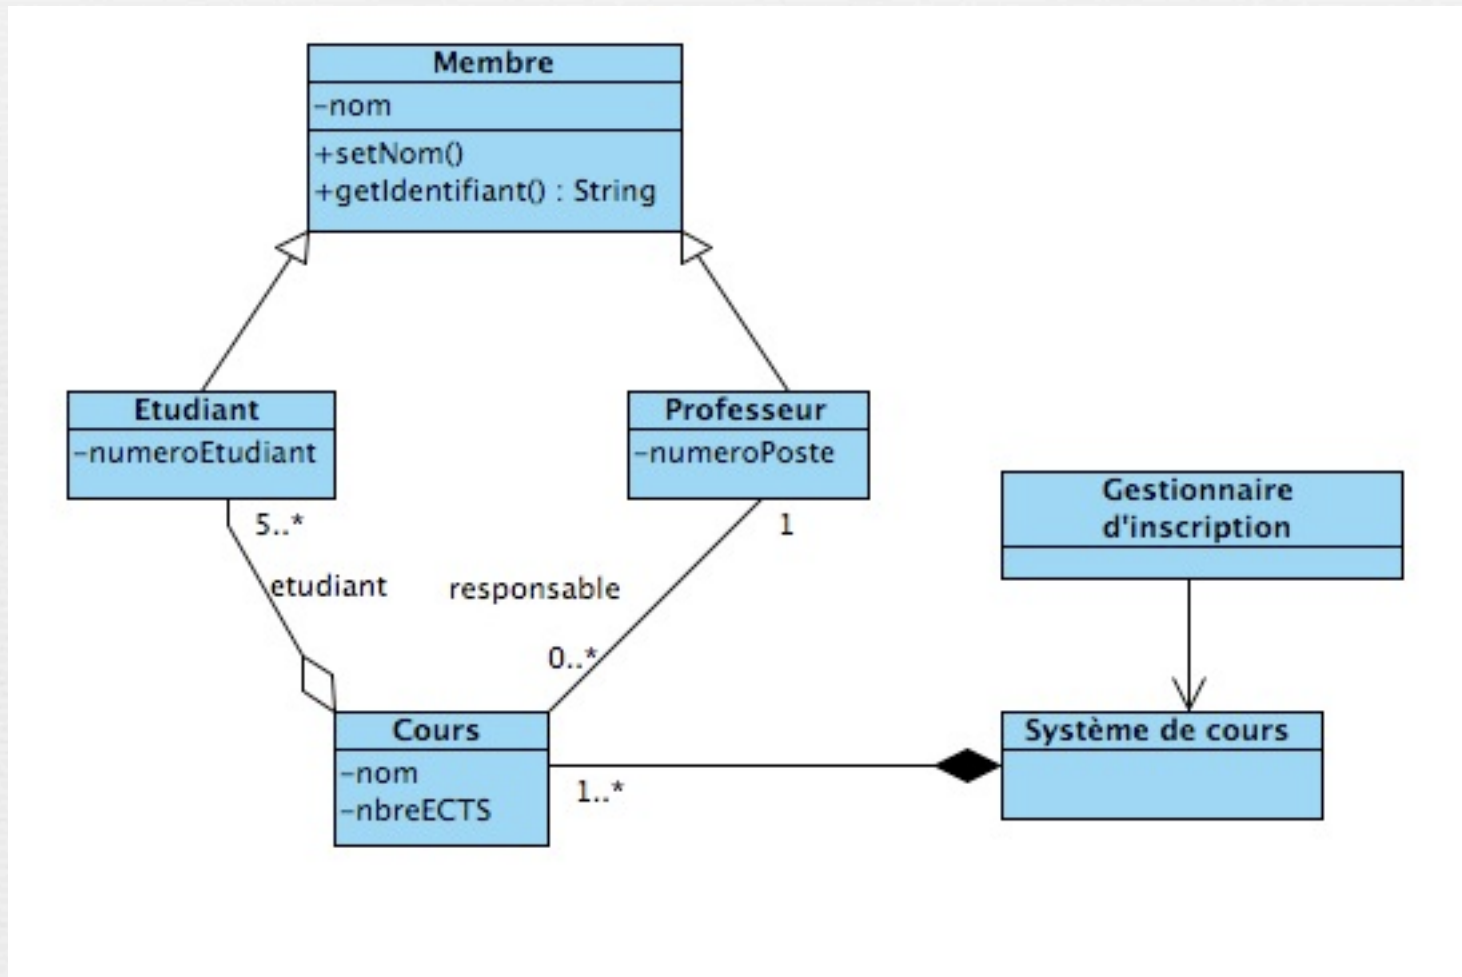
Membre
-nom
+setNom()
+getIdentifiant() : String

Etudiant
-numeroEtudiant

Professeur
-numeroPoste

Gestionnaire d'inscription

5..*
etudiant
responsable
1
0..*

Cours
-nom
-nbreECTS

1..*

Système de cours